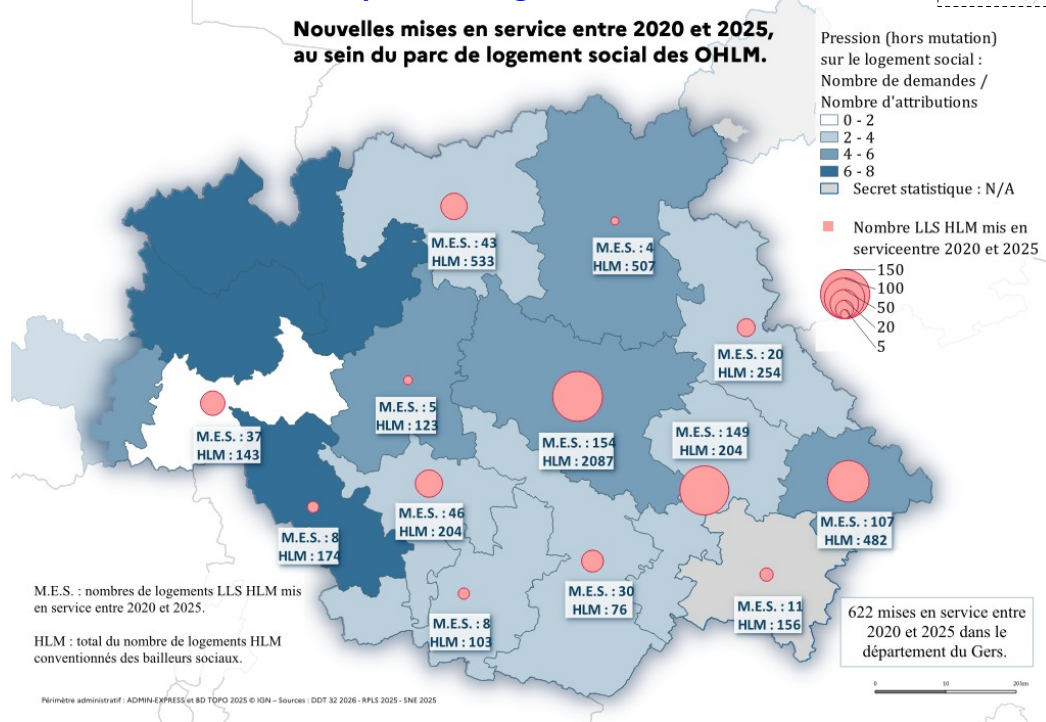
Nouvelles mises en service entre 2020 et 2025, au sein du parc de logement social des OHLM.

Pression (hors mutation) sur le logement social : Nombre de demandes / Nombre d'attributions
0 - 2
2 - 4
4 - 6
6 - 8
Secret statistique : N/A

Nombre LLS HLM mis en serviceentre 2020 et 2025
150
100
50
20
5

M.E.S. : 43
HLM : 533

M.E.S. : 4
HLM : 507

M.E.S. : 20
HLM : 254

M.E.S. : 5
HLM : 123

M.E.S. : 37
HLM : 143

M.E.S. : 154
HLM : 2087

M.E.S. : 149
HLM : 204

M.E.S. : 46
HLM : 204

M.E.S. : 107
HLM : 482

M.E.S. : 8
HLM : 174

M.E.S. : 30
HLM : 76

M.E.S. : 11
HLM : 156

M.E.S. : 8
HLM : 103

M.E.S. : nombres de logements LLS HLM mis en service entre 2020 et 2025.

HLM : total du nombre de logements HLM conventionnés des bailleurs sociaux.

622 mises en service entre 2020 et 2025 dans le département du Gers.

0 10 20km

Périmètre administratif : ADMIN-EXPRESS et BD TOPO 2025 © IGN – Sources : DDT 32 2026 - RPLS 2025 - SNE 2025